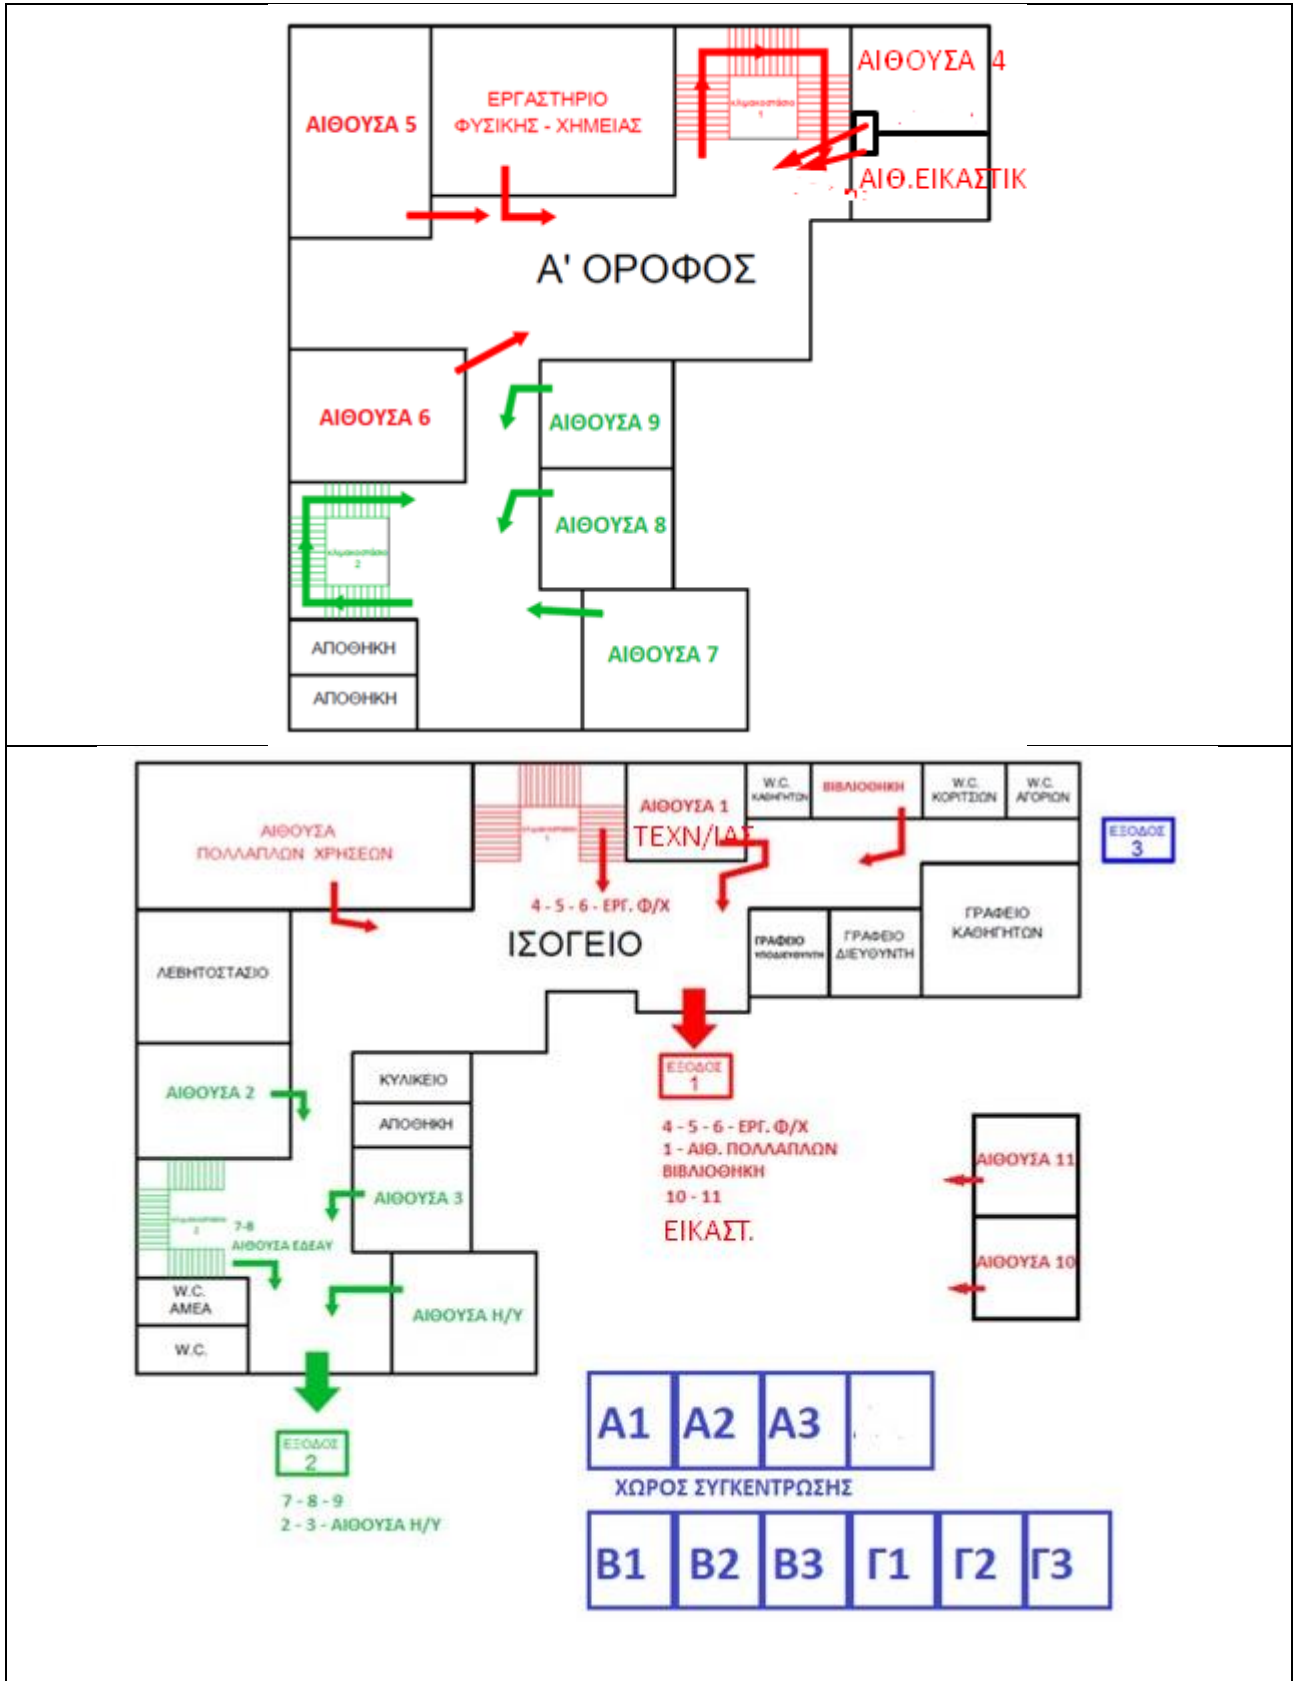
ΑΙΘΟΥΣΑ 5

ΕΡΓΑΣΤΗΡΙΟ ΦΥΣΙΚΗΣ - ΧΗΜΕΙΑΣ

κλιμακοστάσιο 1

ΑΙΘΟΥΣΑ 4

ΑΙΘ.ΕΙΚΑΣΤΙΚ

Α' ΟΡΟΦΟΣ

ΑΙΘΟΥΣΑ 6

ΑΙΘΟΥΣΑ 9

ΑΙΘΟΥΣΑ 8

κλιμακοστάσιο 2

ΑΙΘΟΥΣΑ 7

ΑΠΟΘΗΚΗ

ΑΠΟΘΗΚΗ

ΑΙΘΟΥΣΑ ΠΟΛΛΑΠΛΩΝ ΧΡΗΣΕΩΝ

κλιμακοστάσιο 1

ΑΙΘΟΥΣΑ 1 ΤΕΧΝ/ΙΑΣ

W.C. ΚΑΘΗΓΗΤΩΝ

ΒΙΒΛΙΟΘΗΚΗ

W.C. ΚΟΡΙΤΣΙΩΝ

W.C. ΑΓΟΡΙΩΝ

ΕΞΟΔΟΣ 3

4 - 5 - 6 - ΕΡΓ. Φ/Χ

ΙΣΟΓΕΙΟ

ΛΕΒΗΤΟΣΤΑΣΙΟ

ΓΡΑΦΕΙΟ ΥΠΟΔΙΕΥΘΥΝΤΗ

ΓΡΑΦΕΙΟ ΔΙΕΥΘΥΝΤΗ

ΓΡΑΦΕΙΟ ΚΑΘΗΓΗΤΩΝ

ΚΥΛΙΚΕΙΟ

ΑΠΟΘΗΚΗ

ΕΞΟΔΟΣ 1

ΑΙΘΟΥΣΑ 2

4 - 5 - 6 - ΕΡΓ. Φ/Χ
1 - ΑΙΘ. ΠΟΛΛΑΠΛΩΝ
ΒΙΒΛΙΟΘΗΚΗ
10 - 11
ΕΙΚΑΣΤ.

ΑΙΘΟΥΣΑ 11

ΑΙΘΟΥΣΑ 3

κλιμακοστάσιο 2

7-8
ΑΙΘΟΥΣΑ ΕΔΕΑΥ

ΑΙΘΟΥΣΑ 10

W.C. ΑΜΕΑ

W.C.

ΑΙΘΟΥΣΑ Η/Υ

ΕΞΟΔΟΣ 2

7 - 8 - 9
2 - 3 - ΑΙΘΟΥΣΑ Η/Υ

| Α1 | Α2 | Α3 | |

ΧΩΡΟΣ ΣΥΓΚΕΝΤΡΩΣΗΣ

| Β1 | Β2 | Β3 | Γ1 | Γ2 | Γ3 |